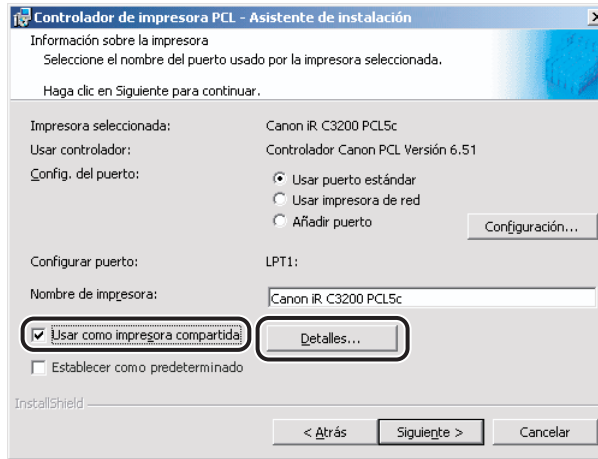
Controlador de impresora PCL - Asistente de instalación

Información sobre la impresora
Seleccione el nombre del puerto usado por la impresora seleccionada.

Haga clic en Siguiente para continuar.

Impresora seleccionada: Canon iR C3200 PCL5c
Usar controlador: Controlador Canon PCL Versión 6.51
Config. del puerto:
Usar puerto estándar
Usar impresora de red
Añadir puerto
Configuración...

Configurar puerto: LPT1:

Nombre de impresora: Canon iR C3200 PCL5c

Usar como impresora compartida
Detalles...

Establecer como predeterminado

InstallShield

< Atrás
Siguiente >
Cancelar